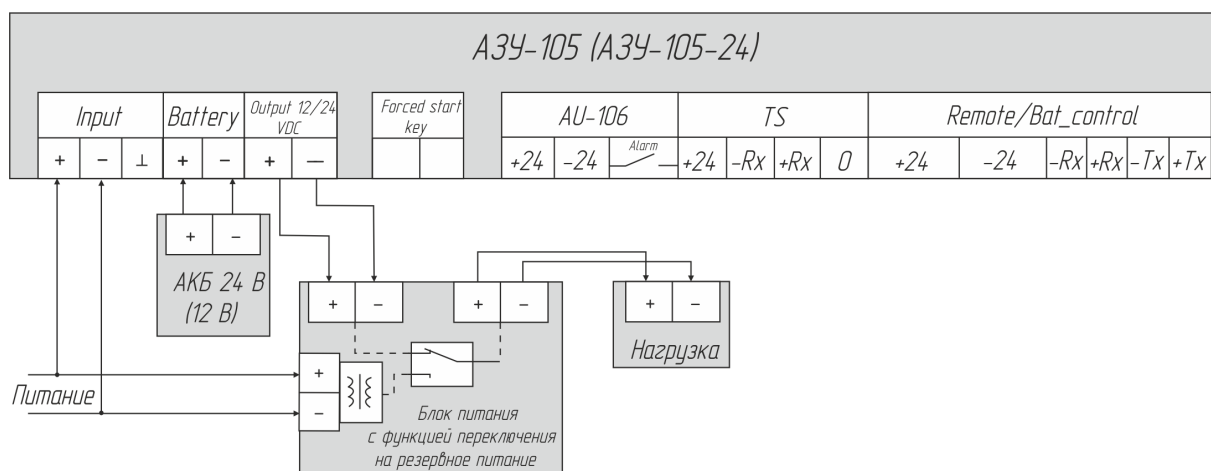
АЗУ-105 (АЗУ-105-24)

| Input | | | Battery | | Output 12/24 VDC | | Forced start key | | AU-106 | | | TS | | | | Remote/Bat_control | | | | | |
|---|---|---|---|---|---|---|---|---|---|---|---|---|---|---|---|---|---|---|---|---|---|
| + | − | ⊥ | + | − | + | — | | | +24 | -24 | Alarm | +24 | -Rx | +Rx | 0 | +24 | -24 | -Rx | +Rx | -Tx | +Tx |

+ −
АКБ 24 В (12 В)

+ − + −

+ −
Нагрузка

Питание

+
−

Блок питания с функцией переключения на резервное питание